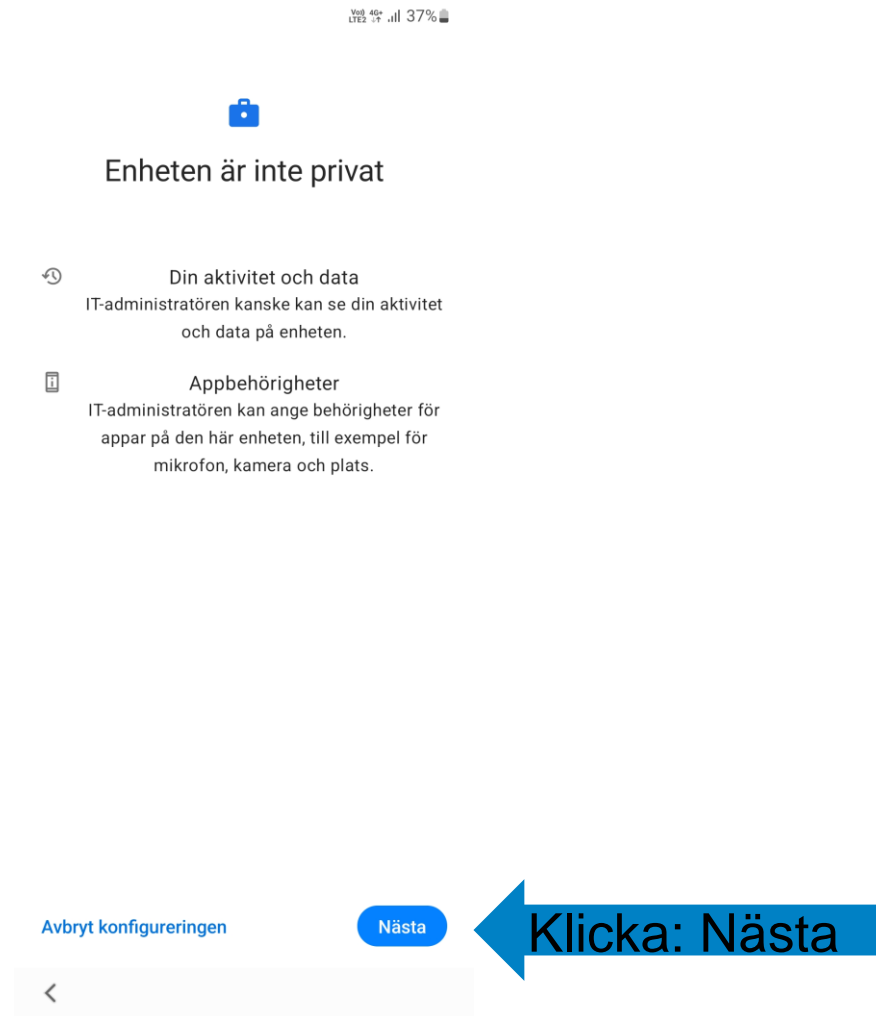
Vo) LTE2 4G+ 37%

Enheten är inte privat

Din aktivitet och data
IT-administratören kanske kan se din aktivitet och data på enheten.

Appbehörigheter
IT-administratören kan ange behörigheter för appar på den här enheten, till exempel för mikrofon, kamera och plats.

Avbryt konfigureringen

Nästa

Klicka: Nästa

<